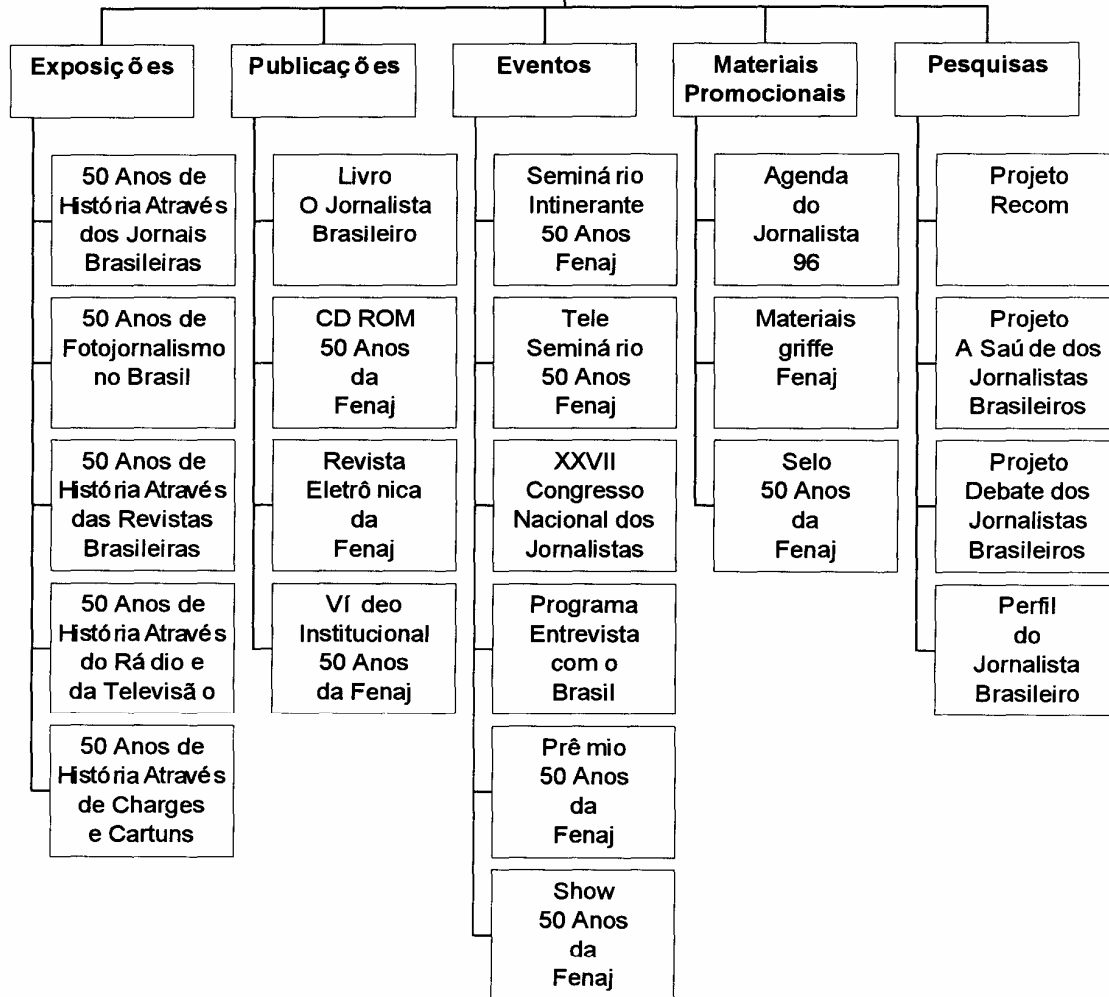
Exposições

50 Anos de História Através dos Jornais Brasileiras

50 Anos de Fotojornalismo no Brasil

50 Anos de História Através das Revistas Brasileiras

50 Anos de História Através do Rádio e da Televisão

50 Anos de História Através de Charges e Cartuns

Publicações

Livro O Jornalista Brasileiro

CD ROM 50 Anos da Fenaj

Revista Eletrônica da Fenaj

Vídeo Institucional 50 Anos da Fenaj

Eventos

Seminário Intinerante 50 Anos Fenaj

Tele Seminário 50 Anos Fenaj

XXVII Congresso Nacional dos Jornalistas

Programa Entrevista com o Brasil

Prêmio 50 Anos da Fenaj

Show 50 Anos da Fenaj

Materiais Promocionais

Agenda do Jornalista 96

Materiais griffe Fenaj

Selo 50 Anos da Fenaj

Pesquisas

Projeto Recom

Projeto A Saúde dos Jornalistas Brasileiros

Projeto Debate dos Jornalistas Brasileiros

Perfil do Jornalista Brasileiro